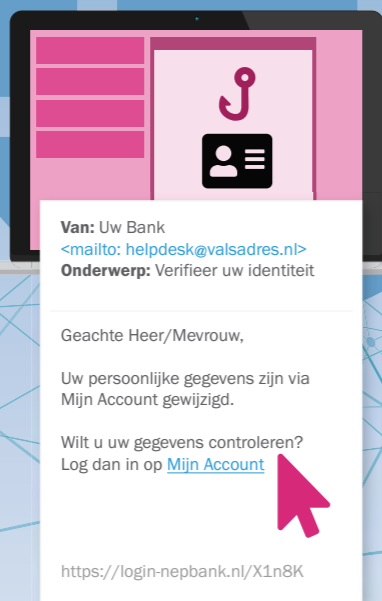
**Van:** Uw Bank
<mailto: helpdesk@valsadres.nl>
**Onderwerp:** Verifieer uw identiteit

Geachte Heer/Mevrouw,

Uw persoonlijke gegevens zijn via Mijn Account gewijzigd.

Wilt u uw gegevens controleren? Log dan in op Mijn Account

https://login-nepbank.nl/X1n8K